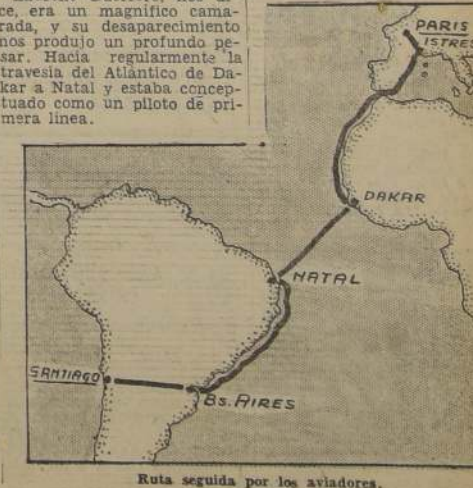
ce, era un magnífico camarada, y su desaparecimiento nos produjo un profundo pesar. Hacía regularmente la travesía del Atlántico de Dakar a Natal y estaba conceptuado como un piloto de primera línea.

PARIS
ISTRES
DAKAR
NATAL
SANTIAGO
Bs. AIRES

Ruta seguida por los aviadores.